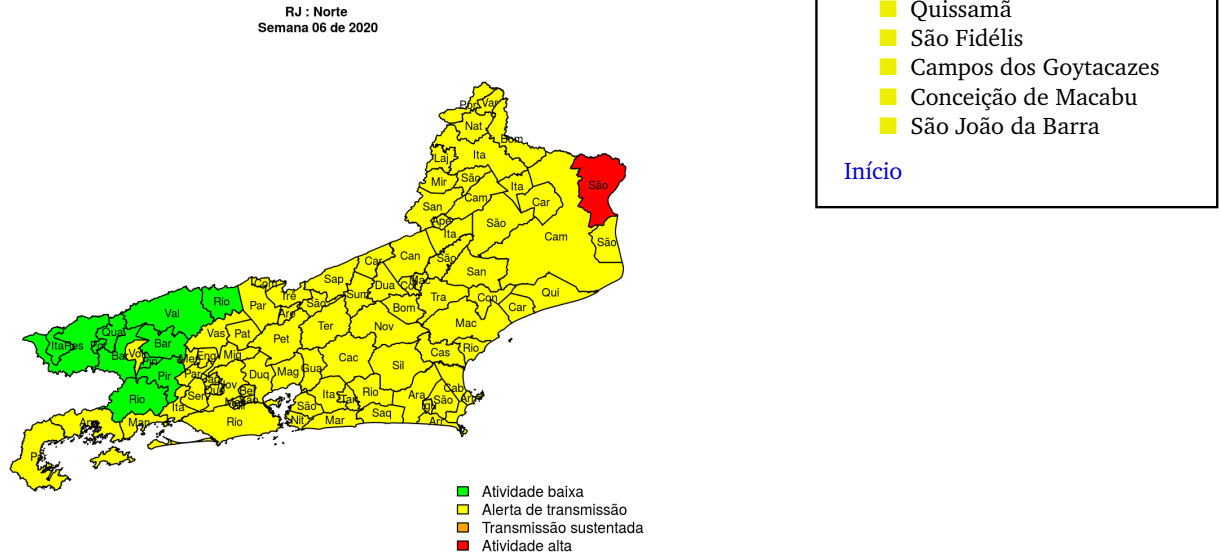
RJ : Norte
Semana 06 de 2020

Por Var Nat Bom Laj Ita Mir São Ita Cam Car São San Ape Ita São Cam São Can Car São Sap San Mac Dua Con Com Trê Sap Sum Rio Par Tra Con Car Qui Val Are Bom Ter Nov Mac Pat Vas Qua Pet Rio Ita Res Por Bar Eng Mig Cas Bar Vol Men Pir Par Mag Gua Cac Sil Pir Duq Nov Bel Rio Cab Rio São Ita Ara Sao Arr Ser Ita Tan Nil Saq Iqu Man Mar Arr Rio Ang Par

Atividade baixa
Alerta de transmissão
Transmissão sustentada
Atividade alta

Quissamã
São Fidélis
Campos dos Goytacazes
Conceição de Macabu
São João da Barra

Início